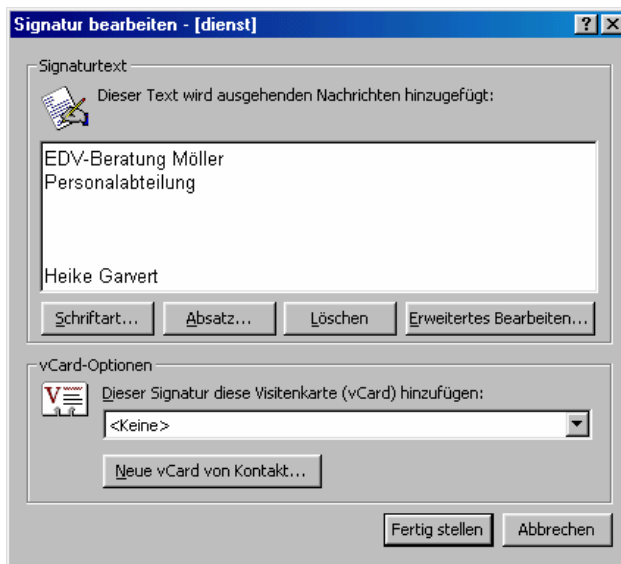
Signatur bearbeiten - [dienst]

? X

Signaturtext

Dieser Text wird ausgehenden Nachrichten hinzugefügt:

EDV-Beratung Möller
Personalabteilung

Heike Garvert

Schriftart... | Absatz... | Löschen | Erweitertes Bearbeiten...

vCard-Optionen

Dieser Signatur diese Visitenkarte (vCard) hinzufügen:

<Keine>

Neue vCard von Kontakt...

Fertig stellen | Abbrechen